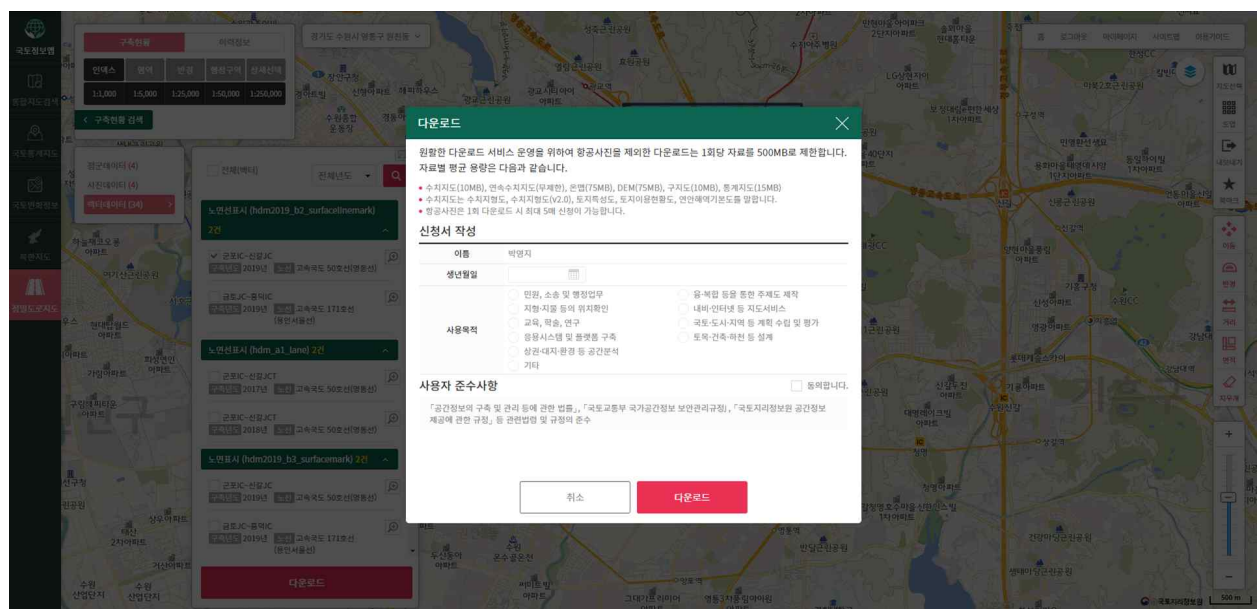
국토정보맵

통합지도검색

국토변화정보

국토변화정보

정밀도로지도

구축현황

위치정보

경기도 수원시 영통구 원천동

인덱스

1:1,000

1:5,000

1:25,000

1:50,000

1:250,000

구축현황 검색

점군데이터 (4)

사진데이터 (4)

벡터데이터 (34)

전체(벡터)

전체년도

노면선표시 (hdm2019_b2_surfacelinemark) 2건

곤포IC-신갈JC 2019년 고속국도 50호선(영동선)

금토JC-동막IC 2019년 고속국도 171호선 (용인서울선)

노면선표시 (hdm_a1_lane) 2건

곤포IC-신갈JCT 2017년 고속국도 50호선(영동선)

곤포IC-신갈JCT 2018년 고속국도 50호선(영동선)

노면표시 (hdm2019_b3_surfacemark) 2건

곤포IC-신갈JC 2019년 고속국도 50호선(영동선)

금토JC-동막IC 2019년 고속국도 171호선 (용인서울선)

다운로드

다운로드

원활한 다운로드 서비스 운영을 위하여 항공사진을 제외한 다운로드는 1회당 자료를 500MB로 제한합니다. 자료별 평균 용량은 다음과 같습니다.

• 수치지도(10MB), 연속수치지도(무제한), 온맵(75MB), DEM(75MB), 구지도(10MB), 통계지도(15MB)
• 수치지도는 수치지형도, 수치지형도(v2.0), 토지특성도, 토지이용현황도, 연안해역기본도를 말합니다.
• 항공사진은 1회 다운로드 시 최대 5매 신청이 가능합니다.

신청서 작성

| 이름 | 박영지 |
|---|---|
| 생년월일 | |
| 사용목적 | 민원, 소송 및 행정업무 / 융·복합 등을 통한 주제도 제작 / 지형·지물 등의 위치확인 / 내비·인터넷 등 지도서비스 / 교육, 학술, 연구 / 국토·도시·지역 등 계획 수립 및 평가 / 응용시스템 및 플랫폼 구축 / 토목·건축·하천 등 설계 / 상권·대지·환경 등 공간분석 / 기타 |

사용자 준수사항

동의합니다.

「공간정보의 구축 및 관리 등에 관한 법률」, 「국토교통부 국가공간정보 보안관리규정」, 「국토지리정보원 공간정보 제공에 관한 규정」 등 관련법령 및 규정의 준수

취소

다운로드

500 m